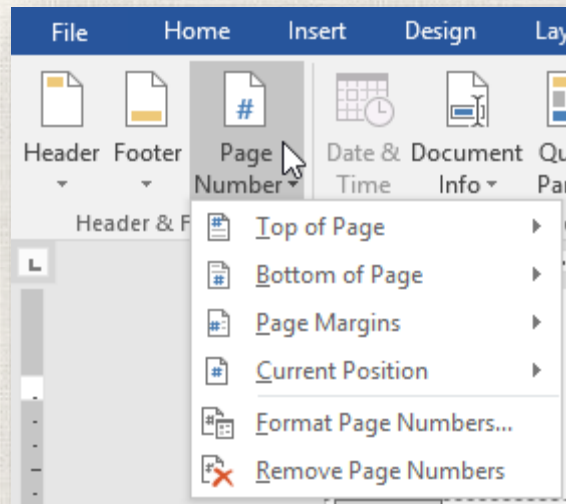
File Home Insert Design Lay

Header Footer Page Number Date & Time Document Info Qu Par

Header & F

Top of Page
Bottom of Page
Page Margins
Current Position
Format Page Numbers...
Remove Page Numbers